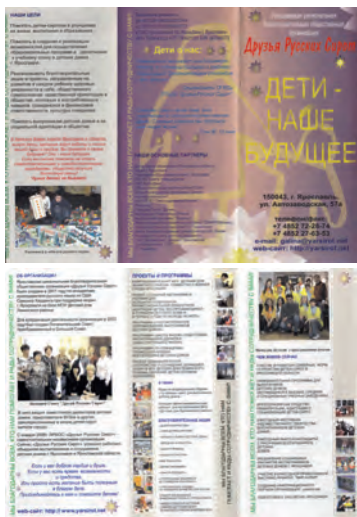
НАШИ ЦЕЛИ

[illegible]

Дети в нас

Друзья Русской Сказки

ДЕТИ - НАШЕ БУДУЩЕЕ

150043, г. Ярославль, ул. Автозаводская, 57а

телефон/факс: +7 4852 72-25-24 +7 4852 27-03-52

e-mail: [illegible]@yaroslavl.net

web-сайт: http://yaroslavl.net

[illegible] ПАРТНЕРЫ

МЫ БЛАГОДАРНЫ ВСЕМ, КТО НАМ ПОМОГАЕТ И РАДЫ СОТРУДНИЧЕСТВУ С ВАМИ!

ОБ ОРГАНИЗАЦИИ

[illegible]

ПРОЕКТЫ И ПРОГРАММЫ

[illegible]

МЫ БЛАГОДАРНЫ ВСЕМ, КТО НАМ ПОМОГАЕТ И РАДЫ СОТРУДНИЧЕСТВУ С ВАМИ!

web-сайт: http://www.yarsinst.net

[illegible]